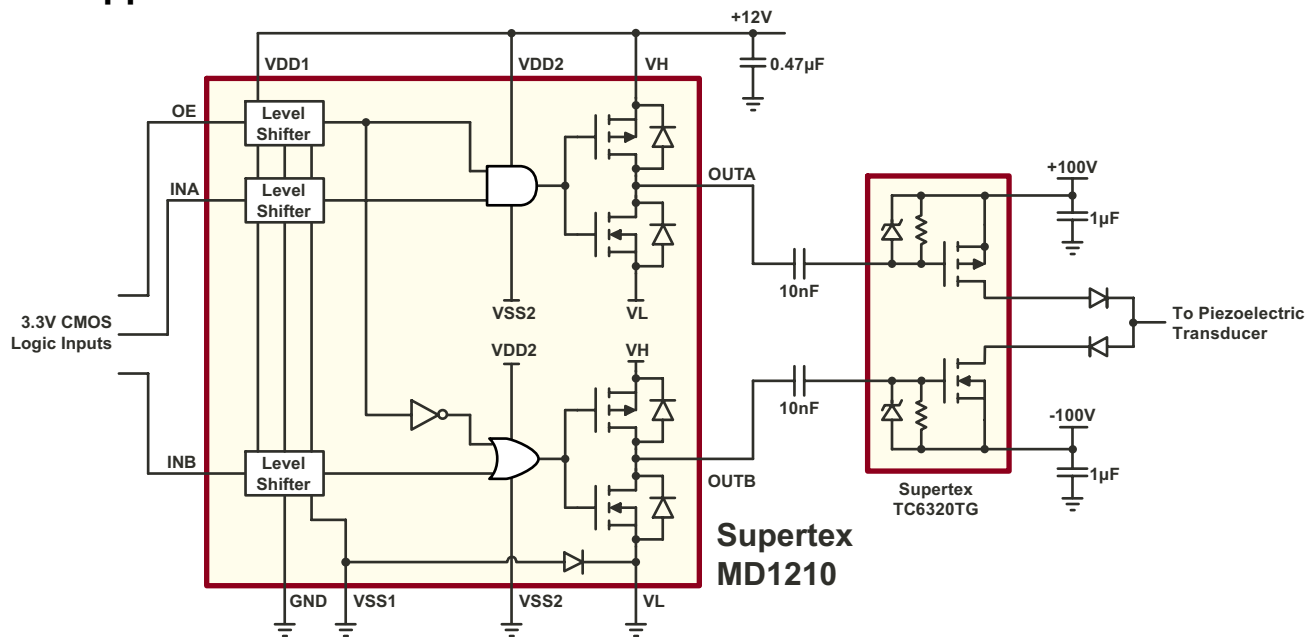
+12V
VDD1
VDD2
VH
0.47µF
OE
Level Shifter
INA
Level Shifter
OUTA
+100V
1µF
VSS2
VL
10nF
To Piezoelectric Transducer
3.3V CMOS Logic Inputs
VDD2
VH
10nF
-100V
INB
Level Shifter
OUTB
1µF
Supertex TC6320TG
Supertex MD1210
GND
VSS1
VSS2
VL